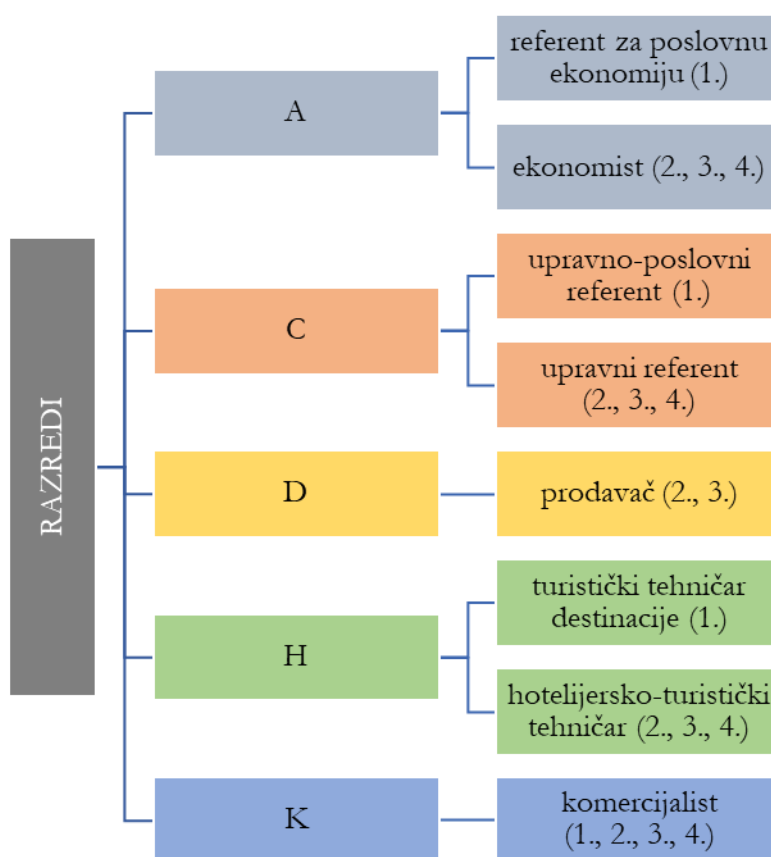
RAZREDI

A

referent za poslovnu ekonomiju (1.)

ekonomist (2., 3., 4.)

C

upravno-poslovni referent (1.)

upravni referent (2., 3., 4.)

D

prodavač (2., 3.)

H

turistički tehničar destinacije (1.)

hotelijersko-turistički tehničar (2., 3., 4.)

K

komercijalist (1., 2., 3., 4.)